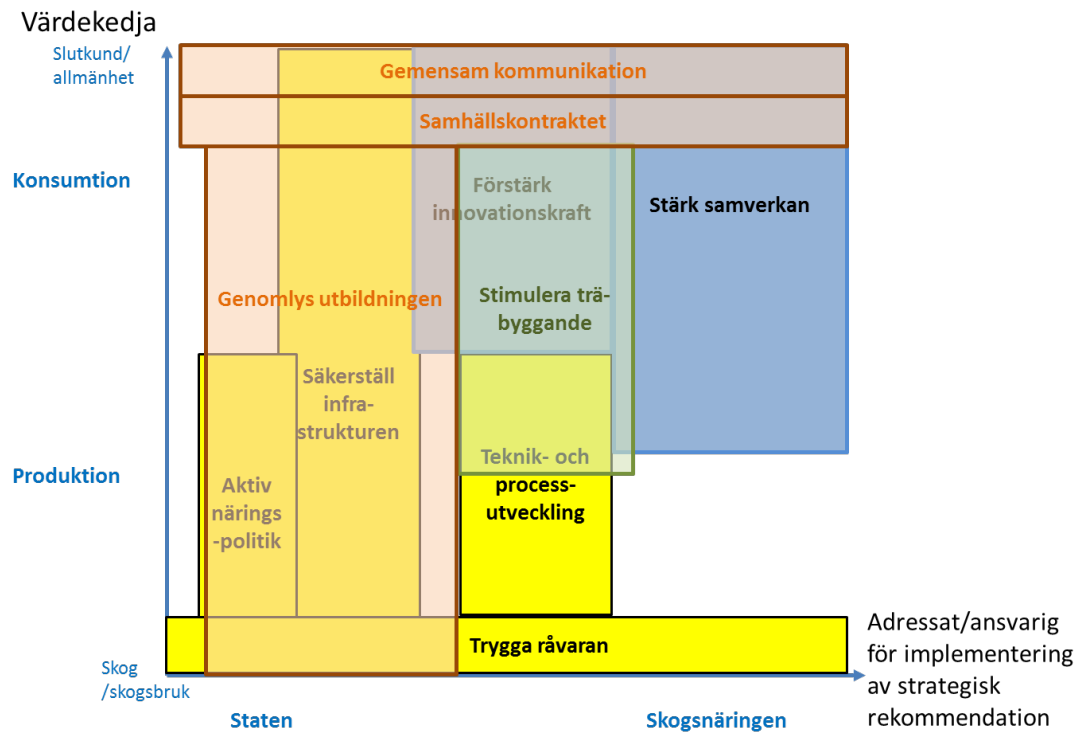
Värdekedja

Slutkund/ allmänhet

Gemensam kommunikation

Samhällskontraktet

Konsumtion

Förstärk innovationskraft

Stärk samverkan

Genomlys utbildningen

Stimulera träbyggande

Säkerställ infra-strukturen

Produktion

Teknik- och process-utveckling

Aktiv närings-politik

Trygga råvaran

Skog /skogsbruk

Adressat/ansvarig för implementering av strategisk rekommendation

Staten

Skogsnäringen